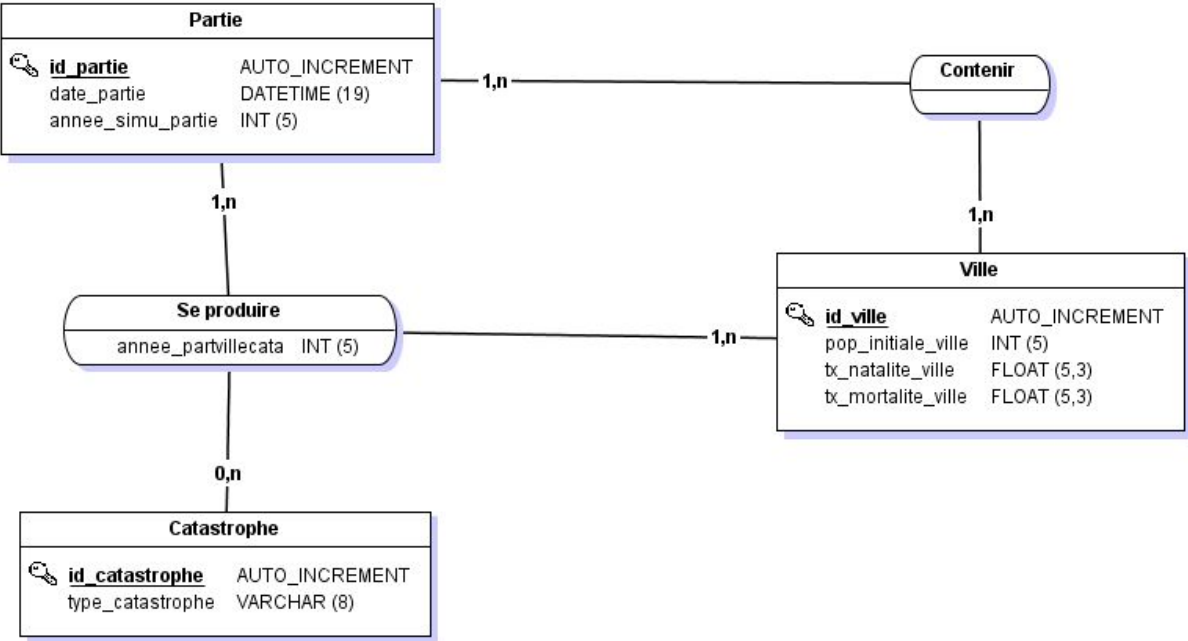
Partie

id_partie AUTO_INCREMENT
date_partie DATETIME (19)
annee_simu_partie INT (5)

1,n

Contenir

1,n

1,n

Ville

id_ville AUTO_INCREMENT
pop_initiale_ville INT (5)
tx_natalite_ville FLOAT (5,3)
tx_mortalite_ville FLOAT (5,3)

Se produire

annee_partvillecata INT (5)

1,n

0,n

Catastrophe

id_catastrophe AUTO_INCREMENT
type_catastrophe VARCHAR (8)